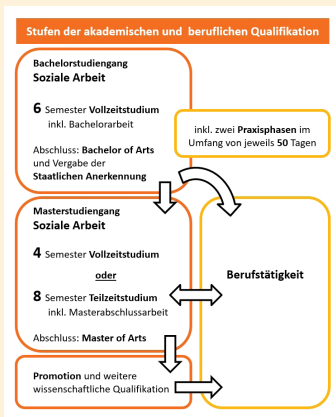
Stufen der akademischen und beruflichen Qualifikation

Bachelorstudiengang
Soziale Arbeit

6 Semester Vollzeitstudium
inkl. Bachelorarbeit

Abschluss: Bachelor of Arts und Vergabe der Staatlichen Anerkennung

inkl. zwei Praxisphasen im Umfang von jeweils 50 Tagen

Masterstudiengang
Soziale Arbeit

4 Semester Vollzeitstudium

oder

8 Semester Teilzeitstudium
inkl. Masterabschlussarbeit

Abschluss: Master of Arts

Berufstätigkeit

Promotion und weitere wissenschaftliche Qualifikation